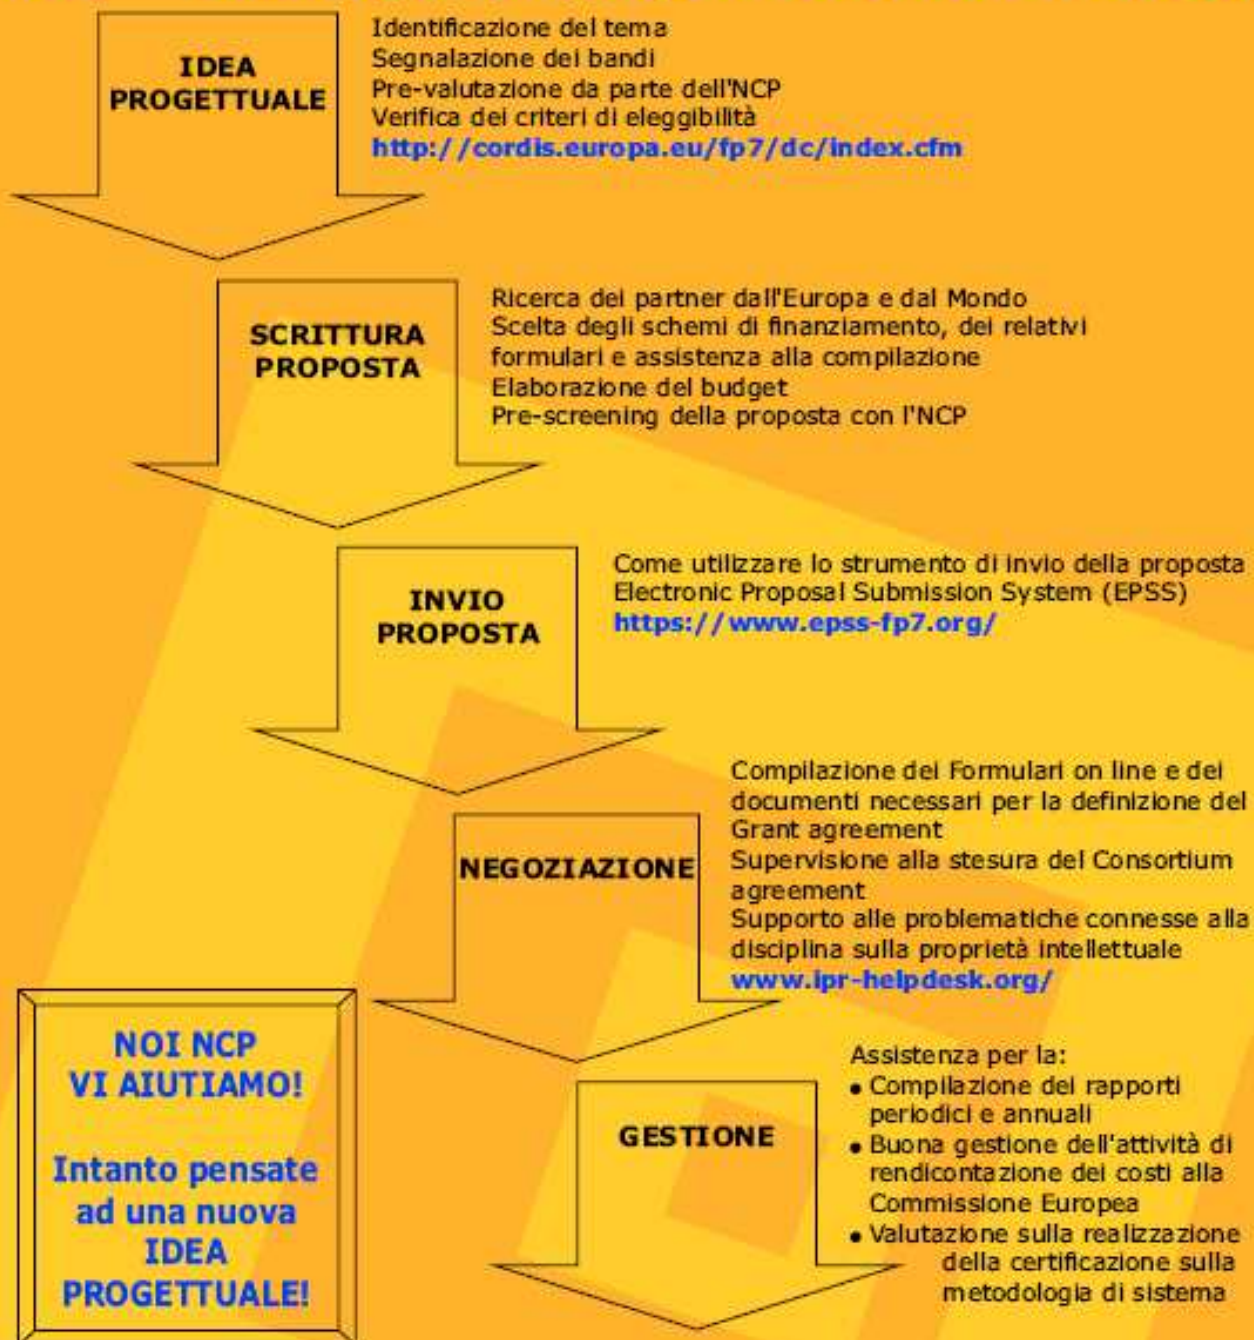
IDEA PROGETTUALE

Identificazione del tema
Segnalazione dei bandi
Pre-valutazione da parte dell'NCP
Verifica dei criteri di eleggibilità
http://cordis.europa.eu/fp7/dc/index.cfm

SCRITTURA PROPOSTA

Ricerca dei partner dall'Europa e dal Mondo
Scelta degli schemi di finanziamento, dei relativi formulari e assistenza alla compilazione
Elaborazione del budget
Pre-screening della proposta con l'NCP

INVIO PROPOSTA

Come utilizzare lo strumento di invio della proposta Electronic Proposal Submission System (EPSS)
https://www.epss-fp7.org/

NEGOZIAZIONE

Compilazione dei Formulari on line e dei documenti necessari per la definizione del Grant agreement
Supervisione alla stesura del Consortium agreement
Supporto alle problematiche connesse alla disciplina sulla proprietà intellettuale
www.ipr-helpdesk.org/

NOI NCP VI AIUTIAMO!

Intanto pensate ad una nuova IDEA PROGETTUALE!

GESTIONE

Assistenza per la:
• Compilazione dei rapporti periodici e annuali
• Buona gestione dell'attività di rendicontazione dei costi alla Commissione Europea
• Valutazione sulla realizzazione della certificazione sulla metodologia di sistema